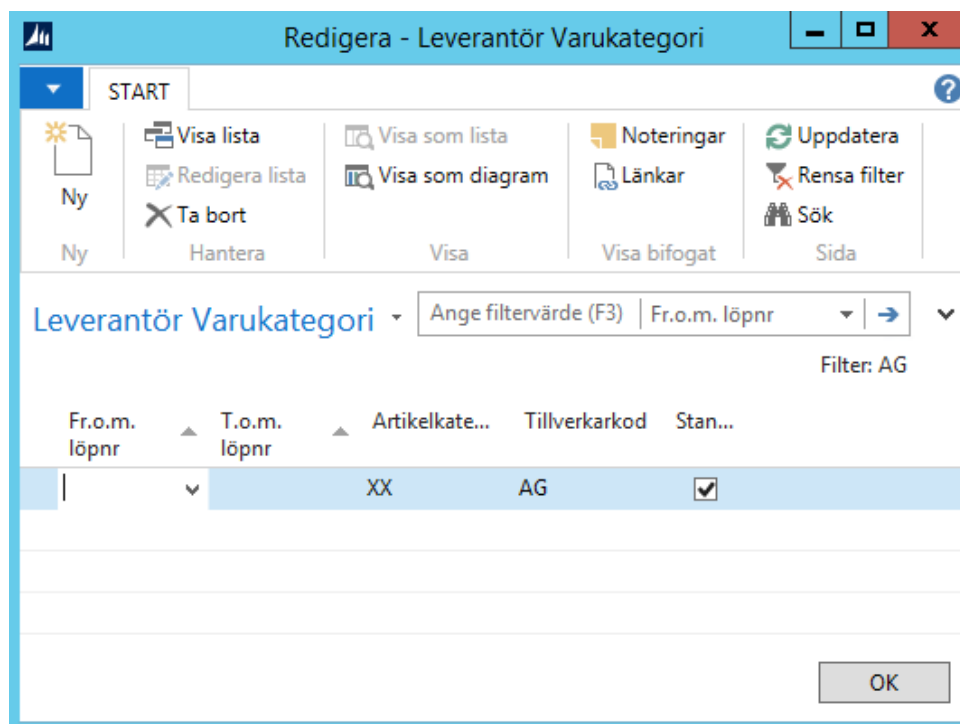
Redigera - Leverantör Varukategori

START

Ny
Ny

Visa lista
Redigera lista
Ta bort
Hantera

Visa som lista
Visa som diagram
Visa

Noteringar
Länkar
Visa bifogat

Uppdatera
Rensa filter
Sök
Sida

Leverantör Varukategori

Ange filtervärde (F3) | Fr.o.m. löpnr

Filter: AG

| Fr.o.m. löpnr | T.o.m. löpnr | Artikelkate... | Tillverkarkod | Stan... |
|---|---|---|---|---|
| | | XX | AG | ☑ |

OK